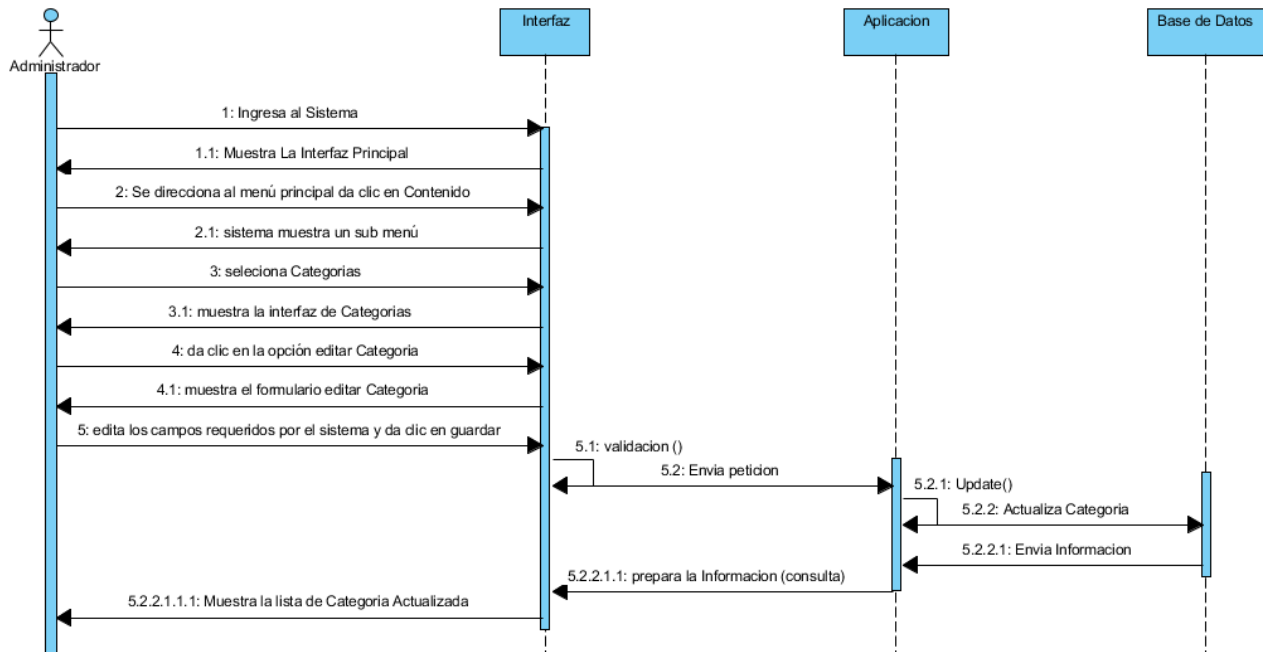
Administrador

Interfaz

Aplicacion

Base de Datos

1: Ingresa al Sistema

1.1: Muestra La Interfaz Principal

2: Se direcciona al menú principal da clic en Contenido

2.1: sistema muestra un sub menú

3: seleciona Categorias

3.1: muestra la interfaz de Categorias

4: da clic en la opción editar Categoria

4.1: muestra el formulario editar Categoria

5: edita los campos requeridos por el sistema y da clic en guardar

5.1: validacion ()

5.2: Envia peticion

5.2.1: Update()

5.2.2: Actualiza Categoria

5.2.2.1: Envia Informacion

5.2.2.1.1: prepara la Informacion (consulta)

5.2.2.1.1.1: Muestra la lista de Categoria Actualizada